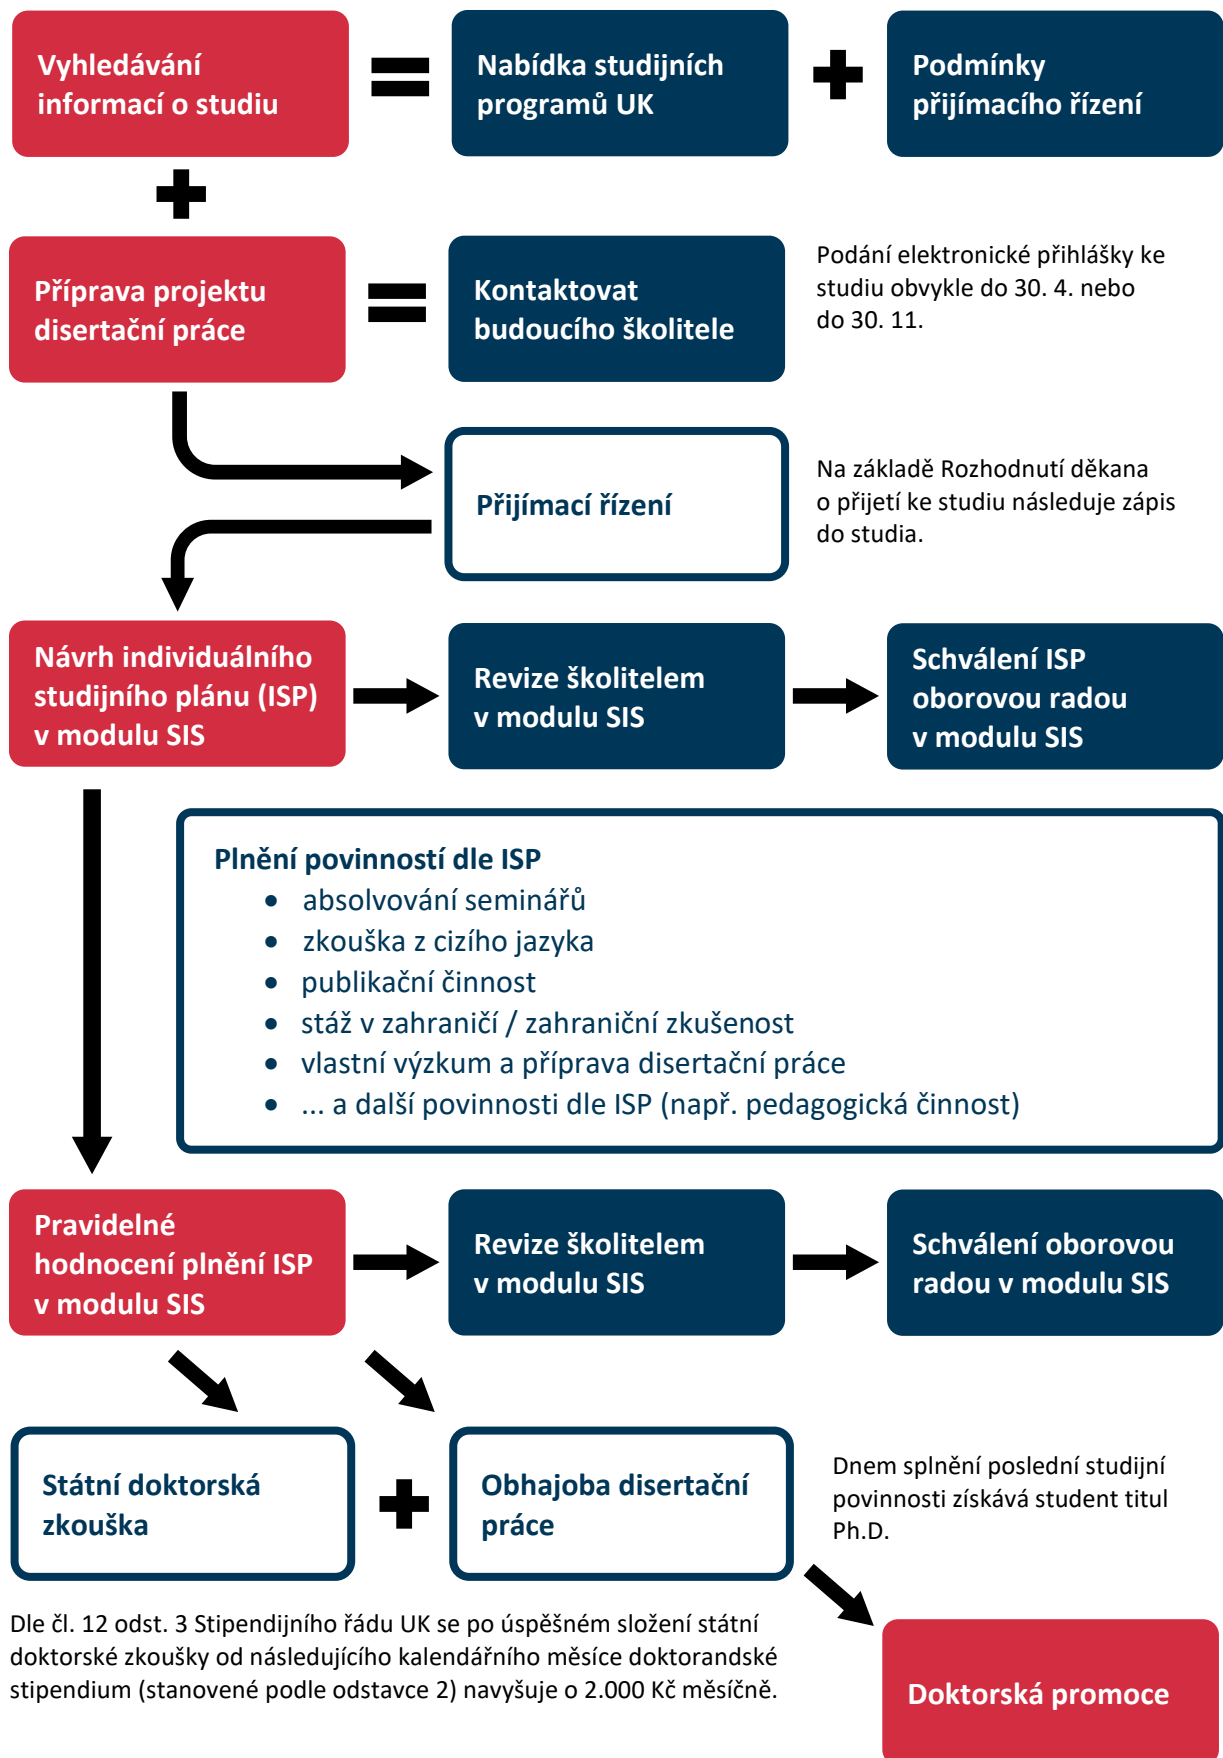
Vyhledávání informací o studiu

Nabídka studijních programů UK

Podmínky přijímacího řízení

Příprava projektu disertační práce

Kontaktovat budoucího školitele

Podání elektronické přihlášky ke studiu obvykle do 30. 4. nebo do 30. 11.

Přijímací řízení

Na základě Rozhodnutí děkana o přijetí ke studiu následuje zápis do studia.

Návrh individuálního studijního plánu (ISP) v modulu SIS

Revize školitelem v modulu SIS

Schválení ISP oborovou radou v modulu SIS

Plnění povinností dle ISP
- absolvování seminářů
- zkouška z cizího jazyka
- publikační činnost
- stáž v zahraničí / zahraniční zkušenost
- vlastní výzkum a příprava disertační práce
- ... a další povinnosti dle ISP (např. pedagogická činnost)

Pravidelné hodnocení plnění ISP v modulu SIS

Revize školitelem v modulu SIS

Schválení oborovou radou v modulu SIS

Státní doktorská zkouška

Obhajoba disertační práce

Dnem splnění poslední studijní povinnosti získává student titul Ph.D.

Dle čl. 12 odst. 3 Stipendijního řádu UK se po úspěšném složení státní doktorské zkoušky od následujícího kalendářního měsíce doktorandské stipendium (stanovené podle odstavce 2) navyšuje o 2.000 Kč měsíčně.

Doktorská promoce